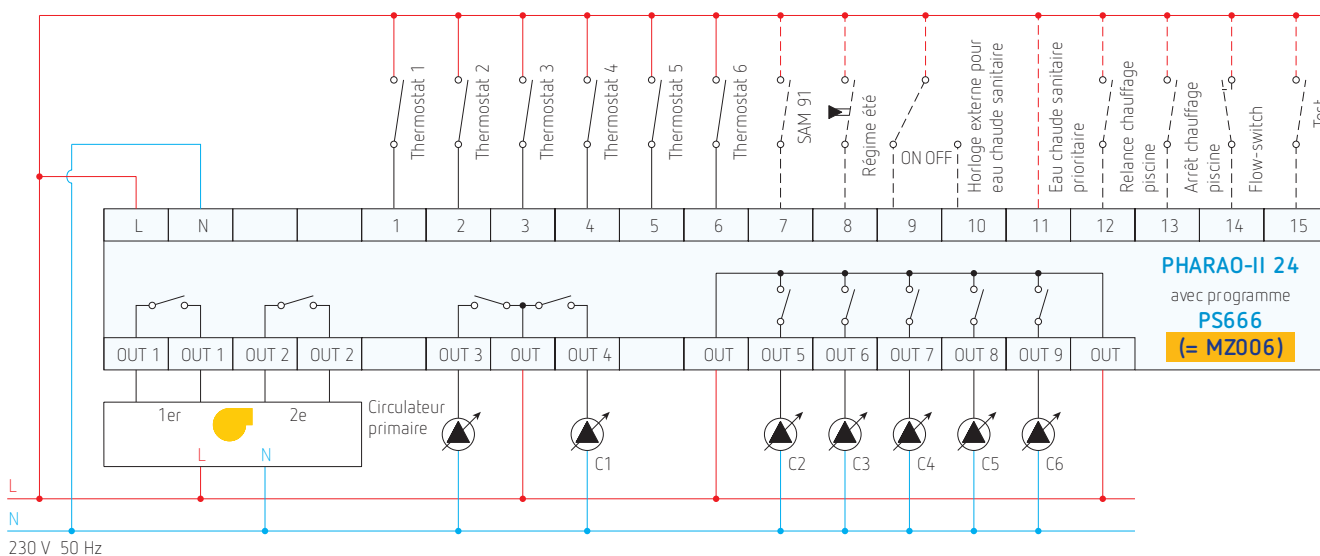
Thermostat 1
Thermostat 2
Thermostat 3
Thermostat 4
Thermostat 5
Thermostat 6
SAM 91
Régime été
ON OFF
Horloge externe pour eau chaude sanitaire
Eau chaude sanitaire prioritaire
Relance chauffage piscine
Arrêt chauffage piscine
Flow-switch
Test

| L | N | | | 1 | 2 | 3 | 4 | 5 | 6 | 7 | 8 | 9 | 10 | 11 | 12 | 13 | 14 | 15 |
|---|---|---|---|---|---|---|---|---|---|---|---|---|---|---|---|---|---|---|

PHARAO-II 24
avec programme
PS666
(= MZ006)

| OUT 1 | OUT 1 | OUT 2 | OUT 2 | | OUT 3 | OUT | OUT 4 | | OUT | OUT 5 | OUT 6 | OUT 7 | OUT 8 | OUT 9 | OUT |
|---|---|---|---|---|---|---|---|---|---|---|---|---|---|---|---|

1er
2e
L
N
Circulateur primaire
C1
C2
C3
C4
C5
C6
L
N
230 V 50 Hz